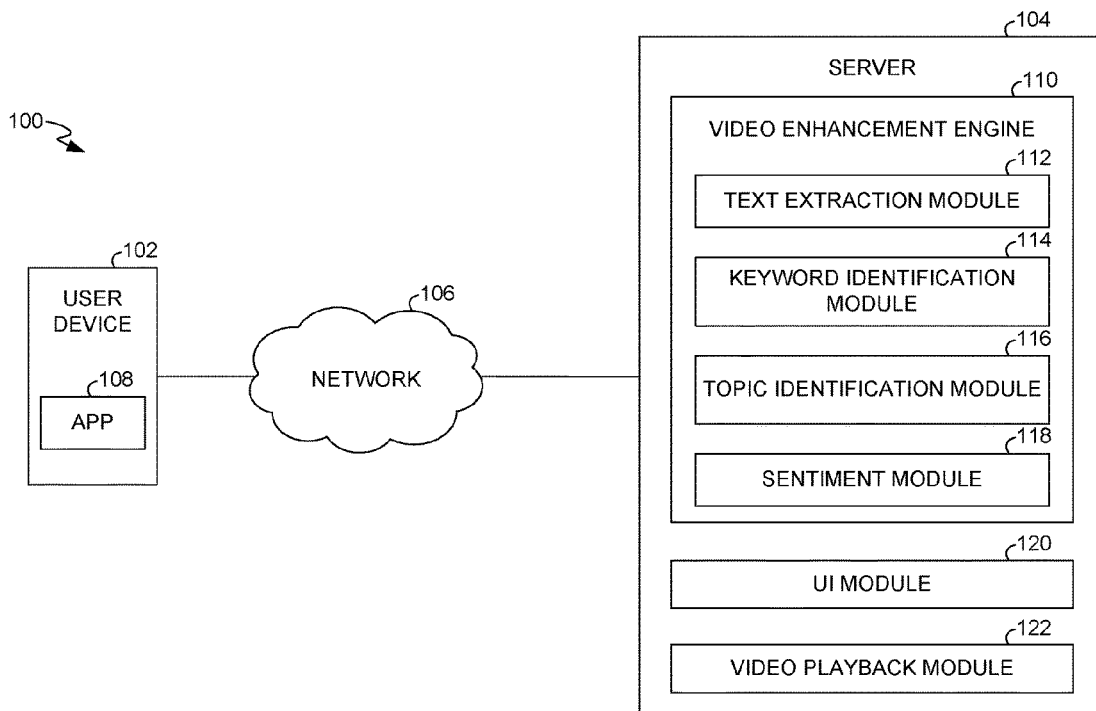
104

SERVER

110

VIDEO ENHANCEMENT ENGINE

112

TEXT EXTRACTION MODULE

114

KEYWORD IDENTIFICATION MODULE

116

TOPIC IDENTIFICATION MODULE

118

SENTIMENT MODULE

120

UI MODULE

122

VIDEO PLAYBACK MODULE

100

102

USER DEVICE

108

APP

106

NETWORK